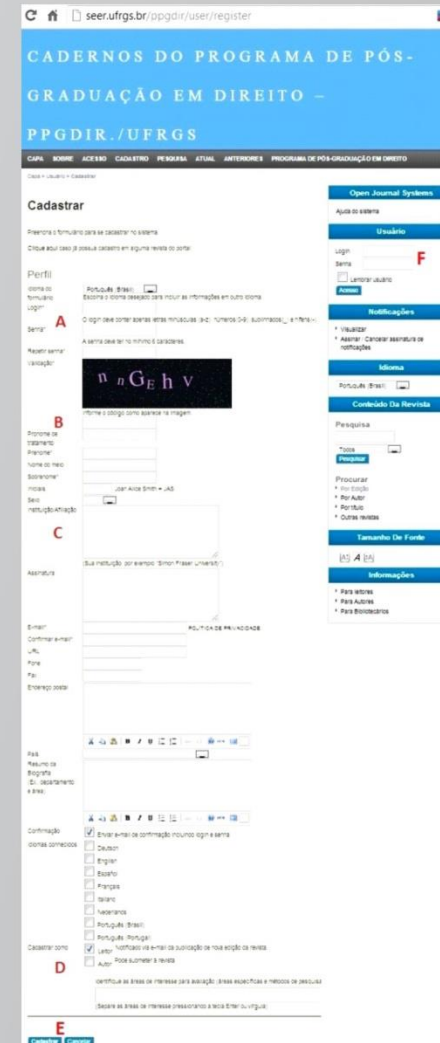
seer.ufrgs.br/ppgdir/user/register

CADERNOS DO PROGRAMA DE PÓS-GRADUAÇÃO EM DIREITO – PPGDIR./UFRGS

CAPA SOBRE ACESSO CADASTRO PESQUISA ATUAL ANTERIORES PROGRAMA DE PÓS-GRADUAÇÃO EM DIREITO

Capa > Usuário > Cadastrar

Cadastrar

Preencha o formulário para se cadastrar no sistema.

Clique aqui caso já possua cadastro em alguma revista do portal.

Perfil

Idioma do formulário: Português (Brasil)
Escolha o idioma desejado para incluir as informações em outro idioma.

Login*
A
O login deve conter apenas letras minúsculas (a-z), números (0-9), sublinhados (_) e hífens (-).

Senha*
A senha deve ter no mínimo 6 caracteres.

Repetir senha*

Validação*
n n G E h V
Informe o código como aparece na imagem.

B

Pronome de tratamento
Prenome*
Nome do meio
Sobrenome*
Iniciais: Joan Alice Smith = JAS
Sexo
Instituição/Afiliação

C

(Sua instituição, por exemplo "Simon Fraser University")

Assinatura

E-mail*
POLÍTICA DE PRIVACIDADE
Confirmar e-mail*
URL
Fone
Fax
Endereço postal

País
Resumo da Biografia (Ex.: departamento e área)

Confirmação
Enviar e-mail de confirmação incluindo login e senha

Idiomas conhecidos
Deutsch
English
Español
Français
Italiano
Nederlands
Português (Brasil)
Português (Portugal)

Cadastrar como
Leitor: Notificado via e-mail da publicação de nova edição da revista.
D
Autor: Pode submeter à revista
Identifique as áreas de interesse para avaliação (áreas específicas e métodos de pesquisa)
(Separe as áreas de interesse pressionando a tecla Enter ou vírgula)

E

Cadastrar Cancelar

Open Journal Systems
Ajuda do sistema

Usuário
Login
F
Senha
Lembrar usuário
Acessar

Notificações
Visualizar
Assinar / Cancelar assinatura de notificações

Idioma
Português (Brasil)

Conteúdo Da Revista
Pesquisa
Todos
Pesquisar

Procurar
Por Edição
Por Autor
Por título
Outras revistas

Tamanho De Fonte
A A A

Informações
Para leitores
Para Autores
Para Bibliotecários